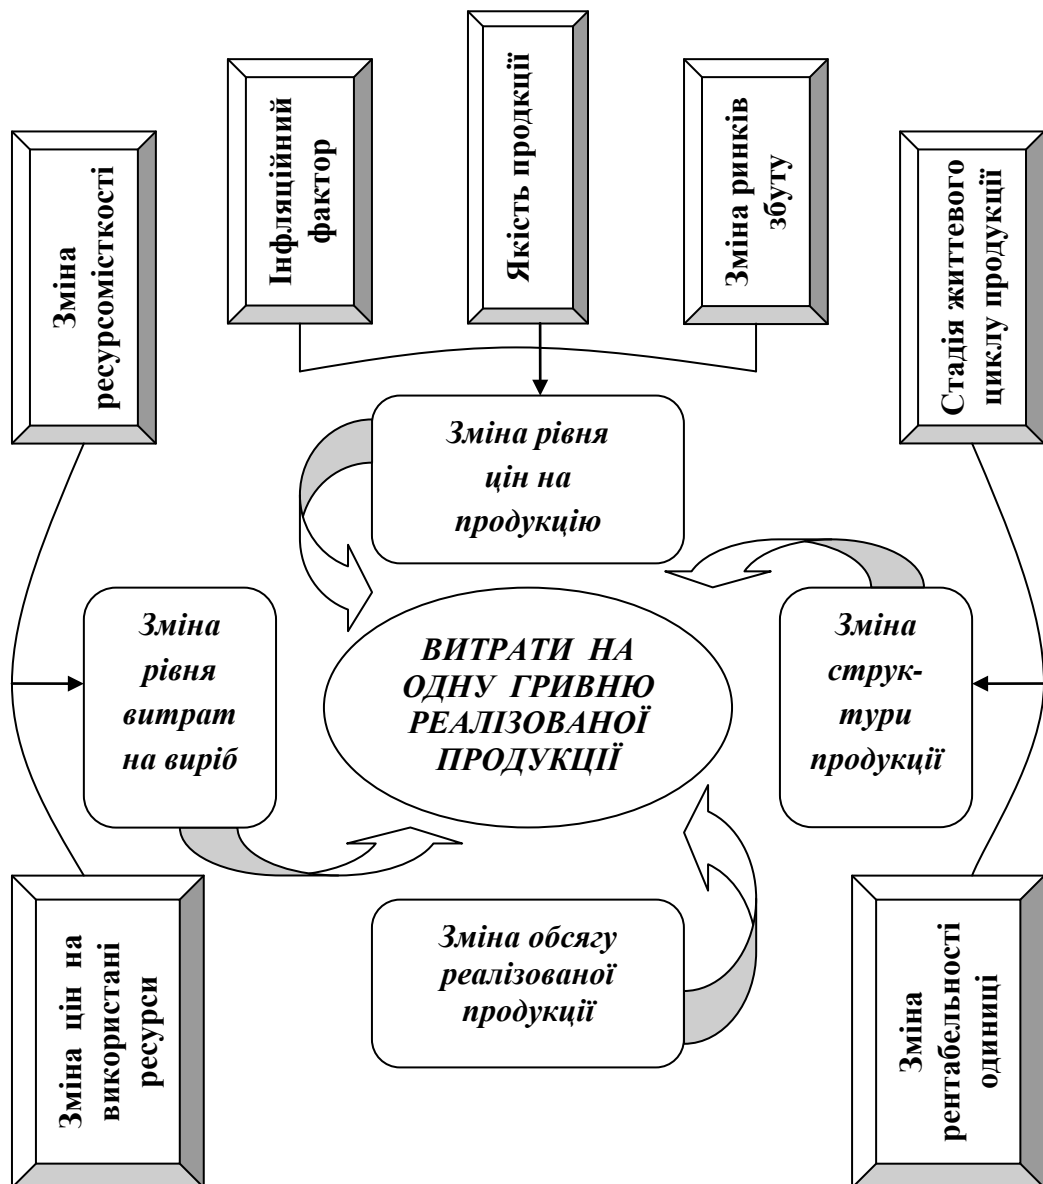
Зміна ресурсомісткості

Інфляційний фактор

Якість продкції

Зміна ринків збуту

Стадія життевого циклу продукції

Зміна рівня цін на продукцію

Зміна рівня витрат на виріб

ВИТРАТИ НА ОДНУ ГРИВНЮ РЕАЛІЗОВАНОЇ ПРОДУКЦІЇ

Зміна струк-тури продукції

Зміна обсягу реалізованої продукції

Зміна цін на використані ресурси

Зміна рентабельності одиниці